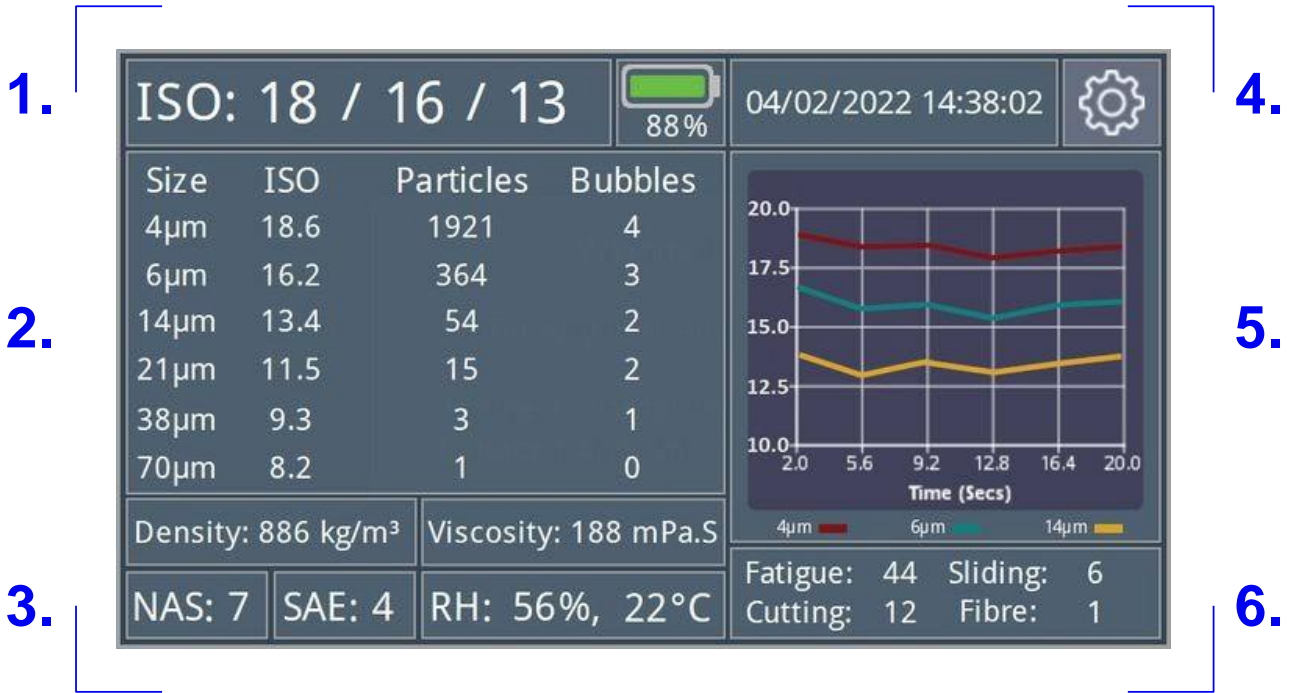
1.

ISO: 18 / 16 / 13

88%

04/02/2022 14:38:02

4.

2.

| Size | ISO | Particles | Bubbles |
|---|---|---|---|
| 4µm | 18.6 | 1921 | 4 |
| 6µm | 16.2 | 364 | 3 |
| 14µm | 13.4 | 54 | 2 |
| 21µm | 11.5 | 15 | 2 |
| 38µm | 9.3 | 3 | 1 |
| 70µm | 8.2 | 1 | 0 |

20.0
17.5
15.0
12.5
10.0
2.0 5.6 9.2 12.8 16.4 20.0
Time (Secs)
4µm 6µm 14µm

5.

Density: 886 kg/m³

Viscosity: 188 mPa.S

3.

NAS: 7

SAE: 4

RH: 56%, 22°C

Fatigue: 44 Sliding: 6
Cutting: 12 Fibre: 1

6.